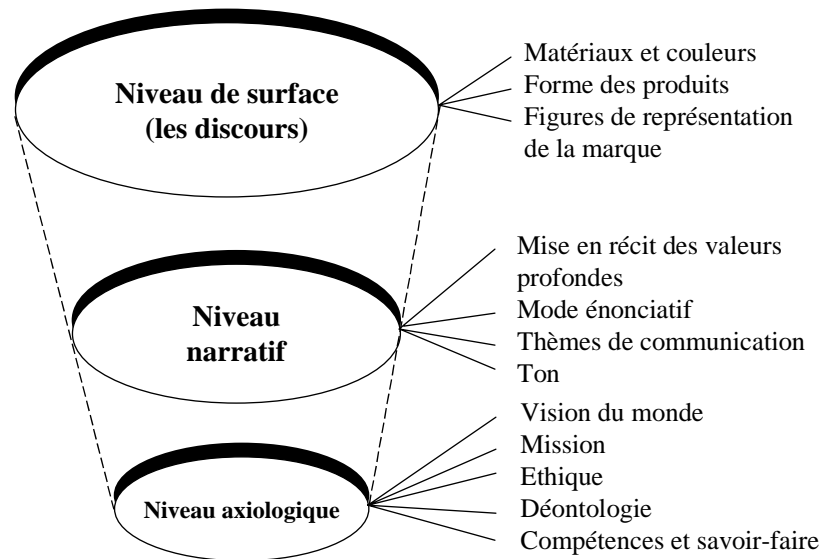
Niveau de surface (les discours)

Matériaux et couleurs
Forme des produits
Figures de représentation de la marque

Niveau narratif

Mise en récit des valeurs profondes
Mode énonciatif
Thèmes de communication
Ton

Niveau axiologique

Vision du monde
Mission
Ethique
Déontologie
Compétences et savoir-faire